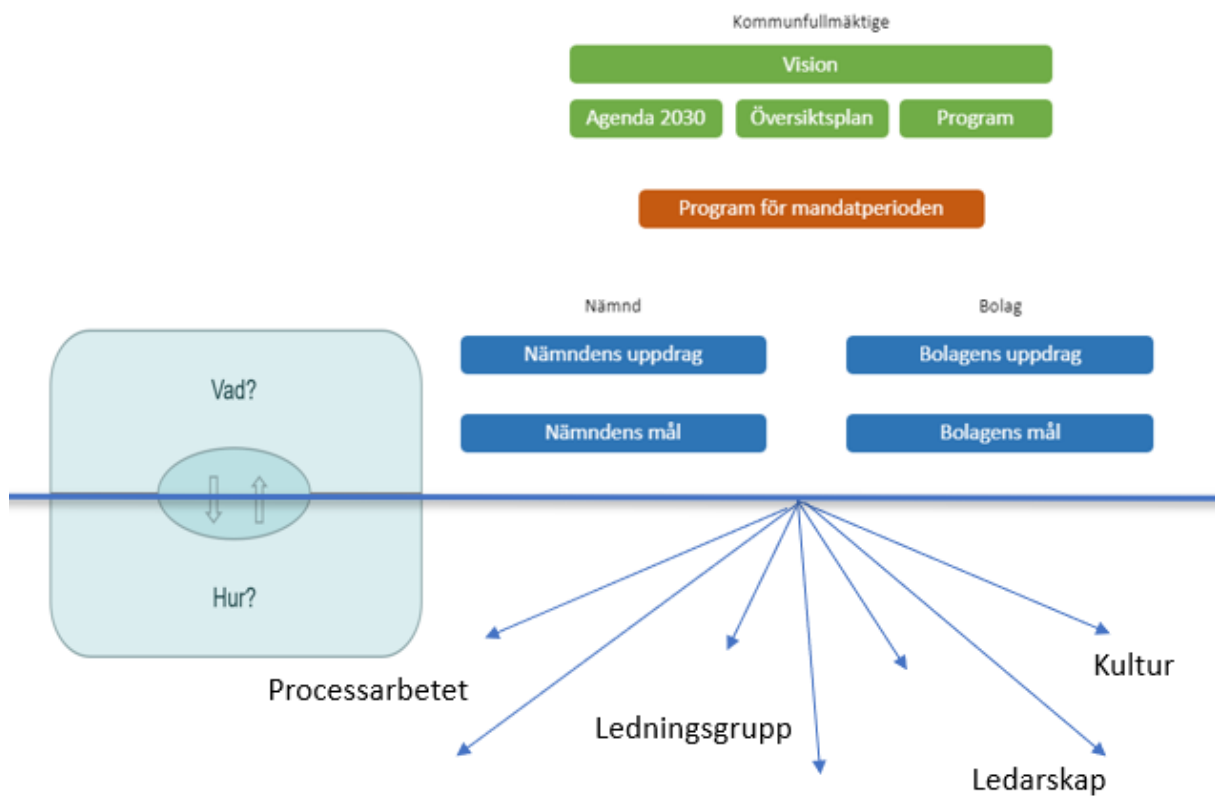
Kommunfullmäktige

Vision

Agenda 2030

Översiktsplan

Program

Program för mandatperioden

Nämnd

Bolag

Vad?

Nämndens uppdrag

Bolagens uppdrag

Nämndens mål

Bolagens mål

Hur?

Kultur

Processarbetet

Ledningsgrupp

Ledarskap